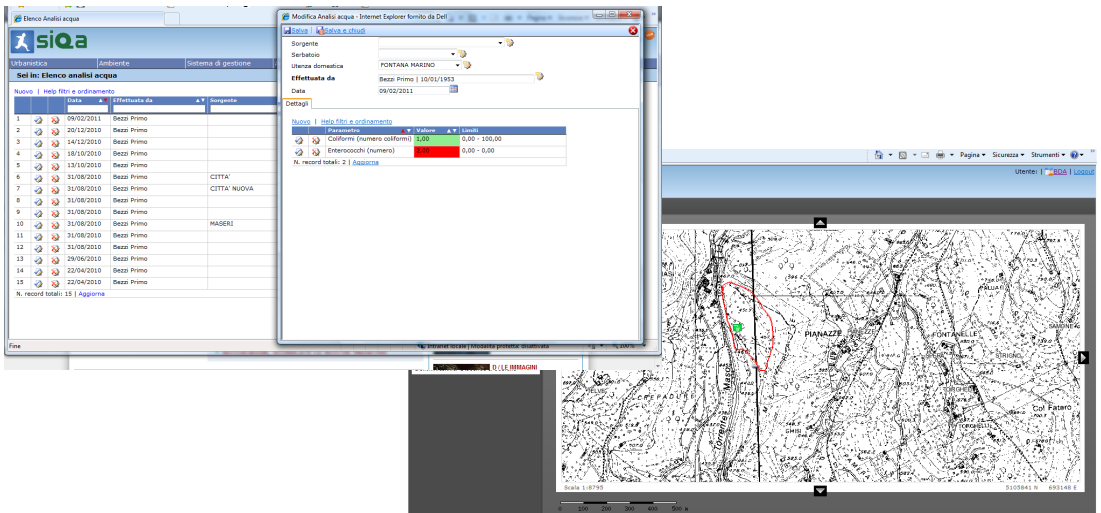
Elenco Analisi acqua

siQa

Urbanistica | Ambiente | Sistema di gestione

Sei in: Elenco analisi acqua

Nuovo | Help filtri e ordinamento

| | | | Data | Effettuata da | Sorgente |
|---|---|---|---|---|---|
| 1 | | | 09/02/2011 | Bezzi Primo | |
| 2 | | | 20/12/2010 | Bezzi Primo | |
| 3 | | | 14/12/2010 | Bezzi Primo | |
| 4 | | | 18/10/2010 | Bezzi Primo | |
| 5 | | | 13/10/2010 | Bezzi Primo | |
| 6 | | | 31/08/2010 | Bezzi Primo | CITTA' |
| 7 | | | 31/08/2010 | Bezzi Primo | CITTA' NUOVA |
| 8 | | | 31/08/2010 | Bezzi Primo | |
| 9 | | | 31/08/2010 | Bezzi Primo | |
| 10 | | | 31/08/2010 | Bezzi Primo | MASERI |
| 11 | | | 31/08/2010 | Bezzi Primo | |
| 12 | | | 31/08/2010 | Bezzi Primo | |
| 13 | | | 29/06/2010 | Bezzi Primo | |
| 14 | | | 22/04/2010 | Bezzi Primo | |
| 15 | | | 22/04/2010 | Bezzi Primo | |

N. record totali: 15 | Aggiorna

Fine

Modifica Analisi acqua - Internet Explorer fornito da Dell

Salva | Salva e chiudi

Sorgente
Serbatoio
Utenza domestica FONTANA MARINO
Effettuata da Bezzi Primo | 10/01/1953
Data 09/02/2011

Dettagli

Nuovo | Help filtri e ordinamento

| | | Parametro | Valore | Limiti |
|---|---|---|---|---|
| | | Coliformi (numero coliformi) | 1,00 | 0,00 - 100,00 |
| | | Enterococchi (numero) | 1,00 | 0,00 - 0,00 |

N. record totali: 2 | Aggiorna

Intranet locale | Modalità protetta: disattivata

Pagina ▾ Sicurezza ▾ Strumenti ▾

Utente: | BDA | Logout

LE IMMAGINI

PIANAZZE
FONTANELLE
SAMONE
STRIGNO
Col Fatero

Scala 1:8795
5105841 N 693148 E
0 100 200 300 400 500 m